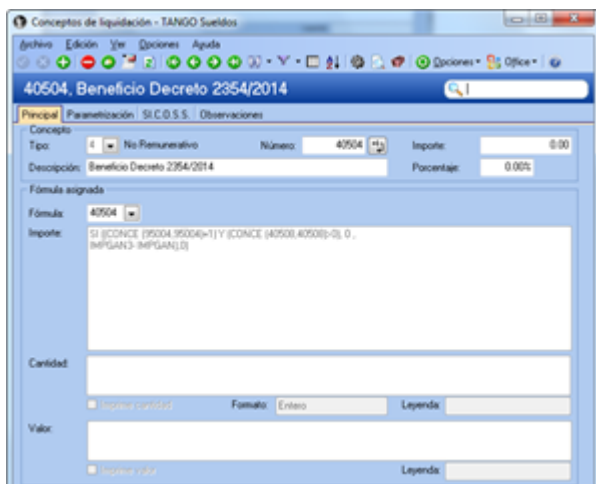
Conceptos de liquidación - TANGO Sueldos

Archivo Edición Ver Opciones Ayuda

Opciones Office

40504, Beneficio Decreto 2354/2014

Principal Parametrización SI.C.O.S.S. Observaciones

Concepto

Tipo: 4 No Remunerativo

Número: 40504

Importe: 0.00

Descripción: Beneficio Decreto 2354/2014

Porcentaje: 0.00%

Fórmula asignada

Fórmula: 40504

Importe: SI ((CONCE (95004,95004)=1) Y (CONCE (40500,40500)>0), 0 , IMPGAN3- IMPGAN),0)

Cantidad:

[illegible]

Formato: Entero

Leyenda:

Valor:

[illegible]

Leyenda: